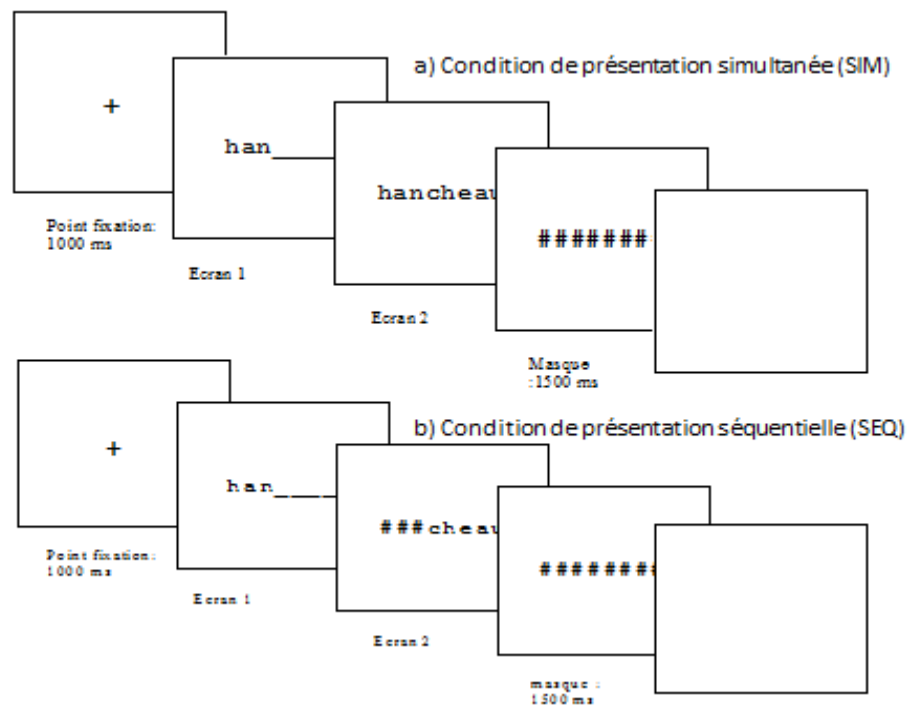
a) Condition de présentation simultanée (SIM)

+

han\_\_\_

hancheau

#######

Point fixation: 1000 ms

Ecran 1

Ecran 2

Masque :1500 ms

b) Condition de présentation séquentielle (SEQ)

+

han\_\_\_\_

###cheau

########

Point fixation: 1000 ms

Ecran 1

Ecran 2

masque : 1500 ms